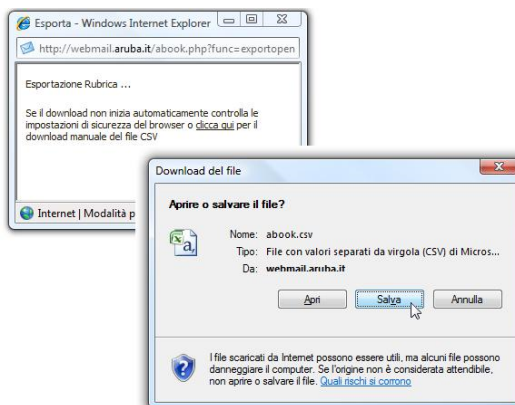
Esporta - Windows Internet Explorer

http://webmail.aruba.it/abook.php?func=exportopen

Esportazione Rubrica ...

Se il download non inizia automaticamente controlla le impostazioni di sicurezza del browser o clicca qui per il download manuale del file CSV

Internet | Modalità p

Download del file

Aprire o salvare il file?

Nome: abook.csv

Tipo: File con valori separati da virgola (CSV) di Micros...

Da: webmail.aruba.it

Apri

Salva

Annulla

I file scaricati da Internet possono essere utili, ma alcuni file possono danneggiare il computer. Se l'origine non è considerata attendibile, non aprire o salvare il file. Quali rischi si corrono